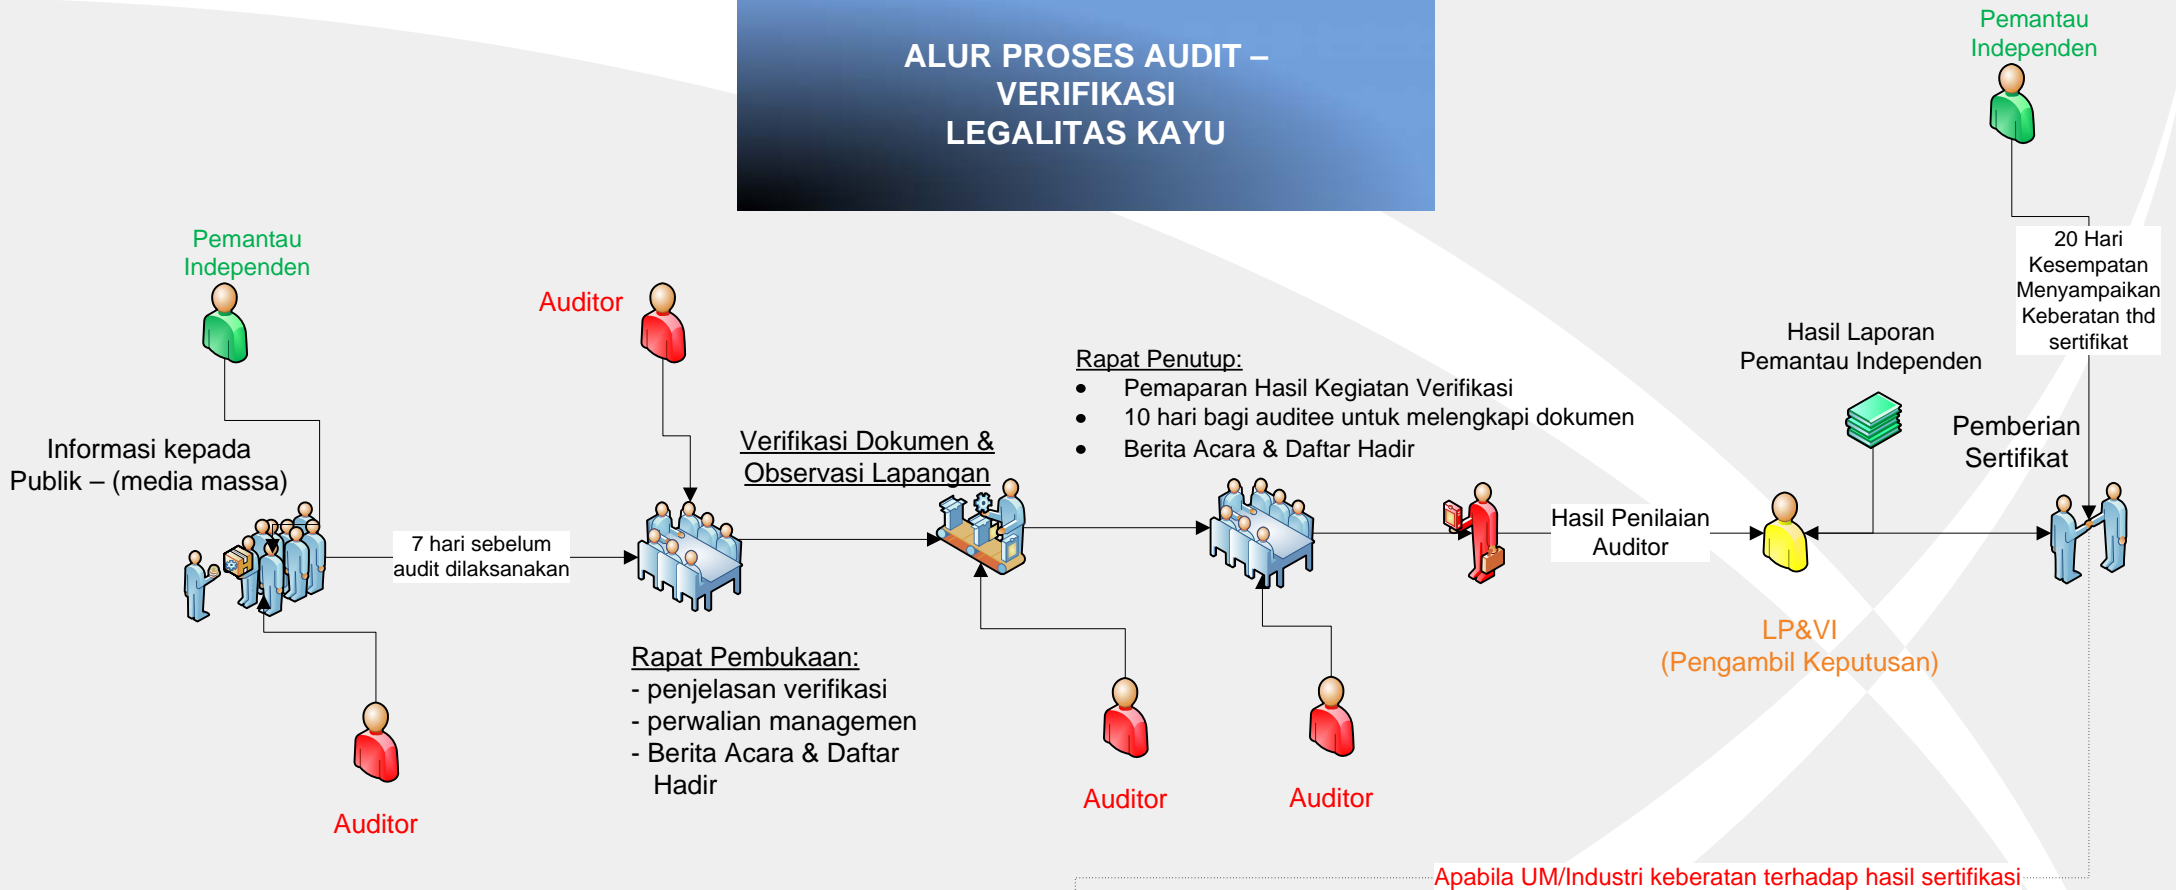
ALUR PROSES AUDIT – VERIFIKASI LEGALITAS KAYU

Pemantau Independen

Pemantau Independen

Auditor

Informasi kepada Publik – (media massa)

7 hari sebelum audit dilaksanakan

Verifikasi Dokumen & Observasi Lapangan

Rapat Penutup:
• Pemaparan Hasil Kegiatan Verifikasi
• 10 hari bagi auditee untuk melengkapi dokumen
• Berita Acara & Daftar Hadir

Hasil Laporan Pemantau Independen

20 Hari Kesempatan Menyampaikan Keberatan thd sertifikat

Pemberian Sertifikat

Hasil Penilaian Auditor

LP&VI (Pengambil Keputusan)

Rapat Pembukaan:
- penjelasan verifikasi
- perwalian managemen
- Berita Acara & Daftar Hadir

Auditor

Auditor

Auditor

Apabila UM/Industri keberatan terhadap hasil sertifikasi